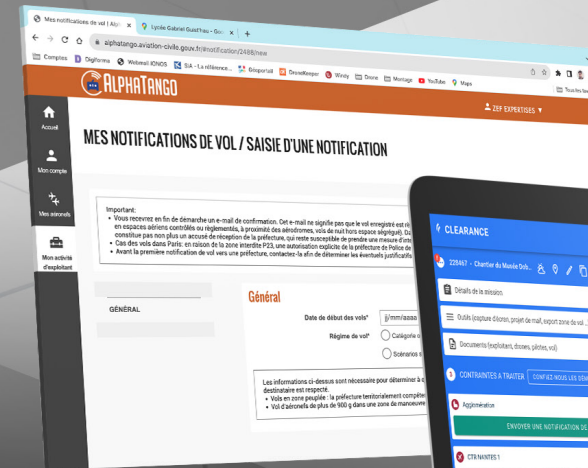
Mes notifications de vol | Alph
Lycée Gabriel Guist'hau - Goo
alphatango.aviation-civile.gouv.fr/#/notification/2488/new
Comptes
Digiforma
Webmail IONOS
SIA - La référence...
Géoportail
DroneKeeper
Windy
Drone
Montage
YouTube
Maps
Tous les favoris
ALPHATANGO
ZEF EXPERTISES
Accueil
Mon compte
Mes aéronefs
Mon activité d'exploitant
MES NOTIFICATIONS DE VOL / SAISIE D'UNE NOTIFICATION
Important :
• Vous recevrez en fin de démarche un e-mail de confirmation. Cet e-mail ne signifie pas que le vol enregistré est ri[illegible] en espaces aériens contrôlés ou réglementés, à proximité des aérodromes, vols de nuit hors espace ségrégué). Ce constitue pas non plus un accusé de réception de la préfecture, qui reste susceptible de prendre une mesure d'int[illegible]
• Cas des vols dans Paris : en raison de la zone interdite P23, une autorisation explicite de la préfecture de Police de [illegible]
• Avant la première notification de vol vers une préfecture, contactez-la afin de déterminer les éventuels justificatifs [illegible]
GÉNÉRAL
Général
Date de début des vols*
jj/mm/aaaa
Régime de vol*
Catégorie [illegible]
Scénarios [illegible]
Les informations ci-dessous sont nécessaire pour déterminer à q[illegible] destinataire est respecté.
• Vols en zone peuplée : la préfecture territorialement compéte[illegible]
• Vol d'aéronefs de plus de 900 g dans une zone de manoeuvre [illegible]
CLEARANCE
228467 · Chantier du Musée Dob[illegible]
Détails de la mission
Outils (capture d'écran, projet de mail, export zone de vol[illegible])
Documents (exploitant, drones, pilotes, vol)
3 CONTRAINTES A TRAITER
CONFIEZ-NOUS LES DÉM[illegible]
Agglomération
ENVOYER UNE NOTIFICATION DE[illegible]
CTR NANTES 1